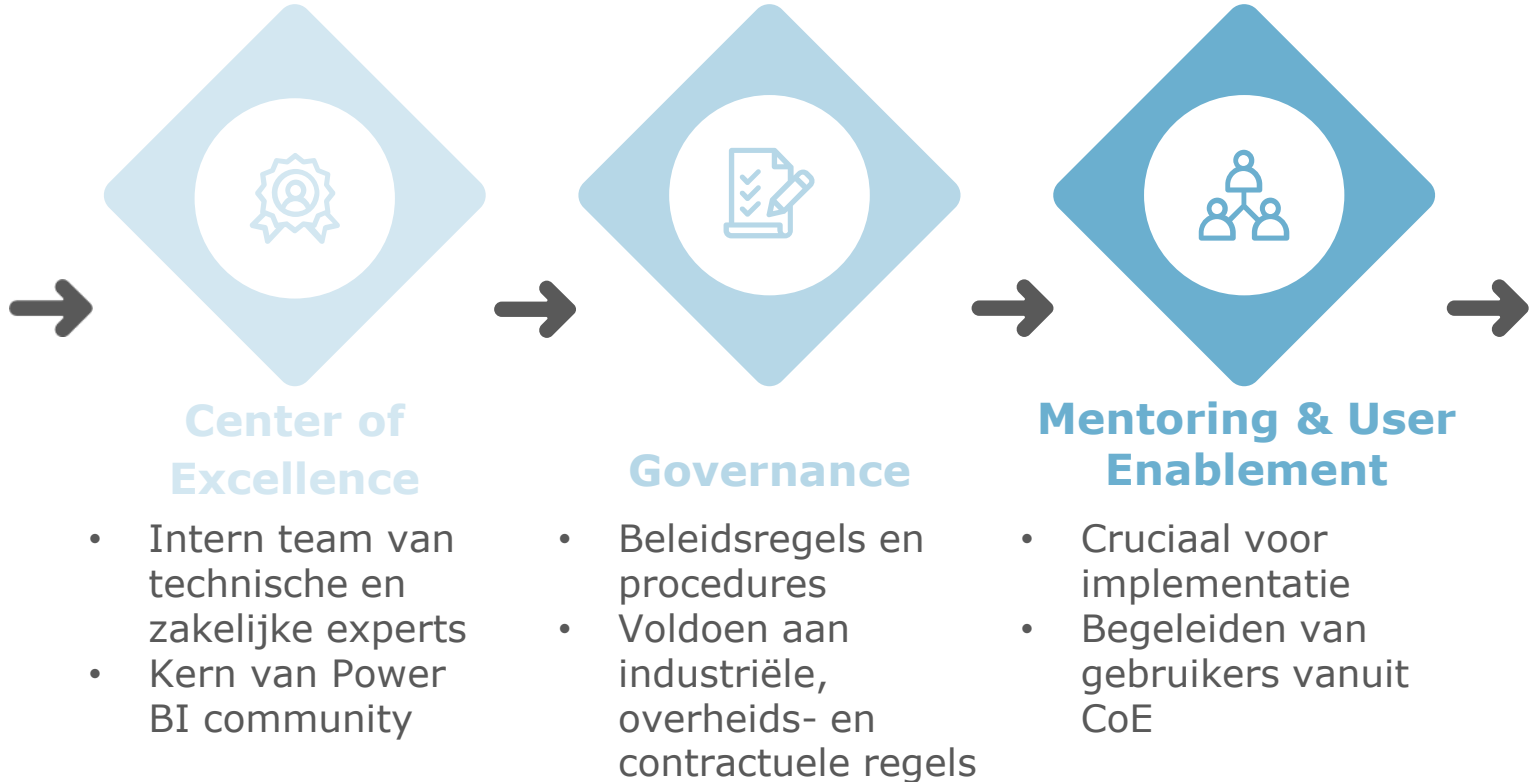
Center of Excellence

- Intern team van technische en zakelijke experts
- Kern van Power BI community

Governance

- Beleidsregels en procedures
- Voldoen aan industriële, overheids- en contractuele regels

Mentoring & User Enablement

- Cruciaal voor implementatie
- Begeleiden van gebruikers vanuit CoE